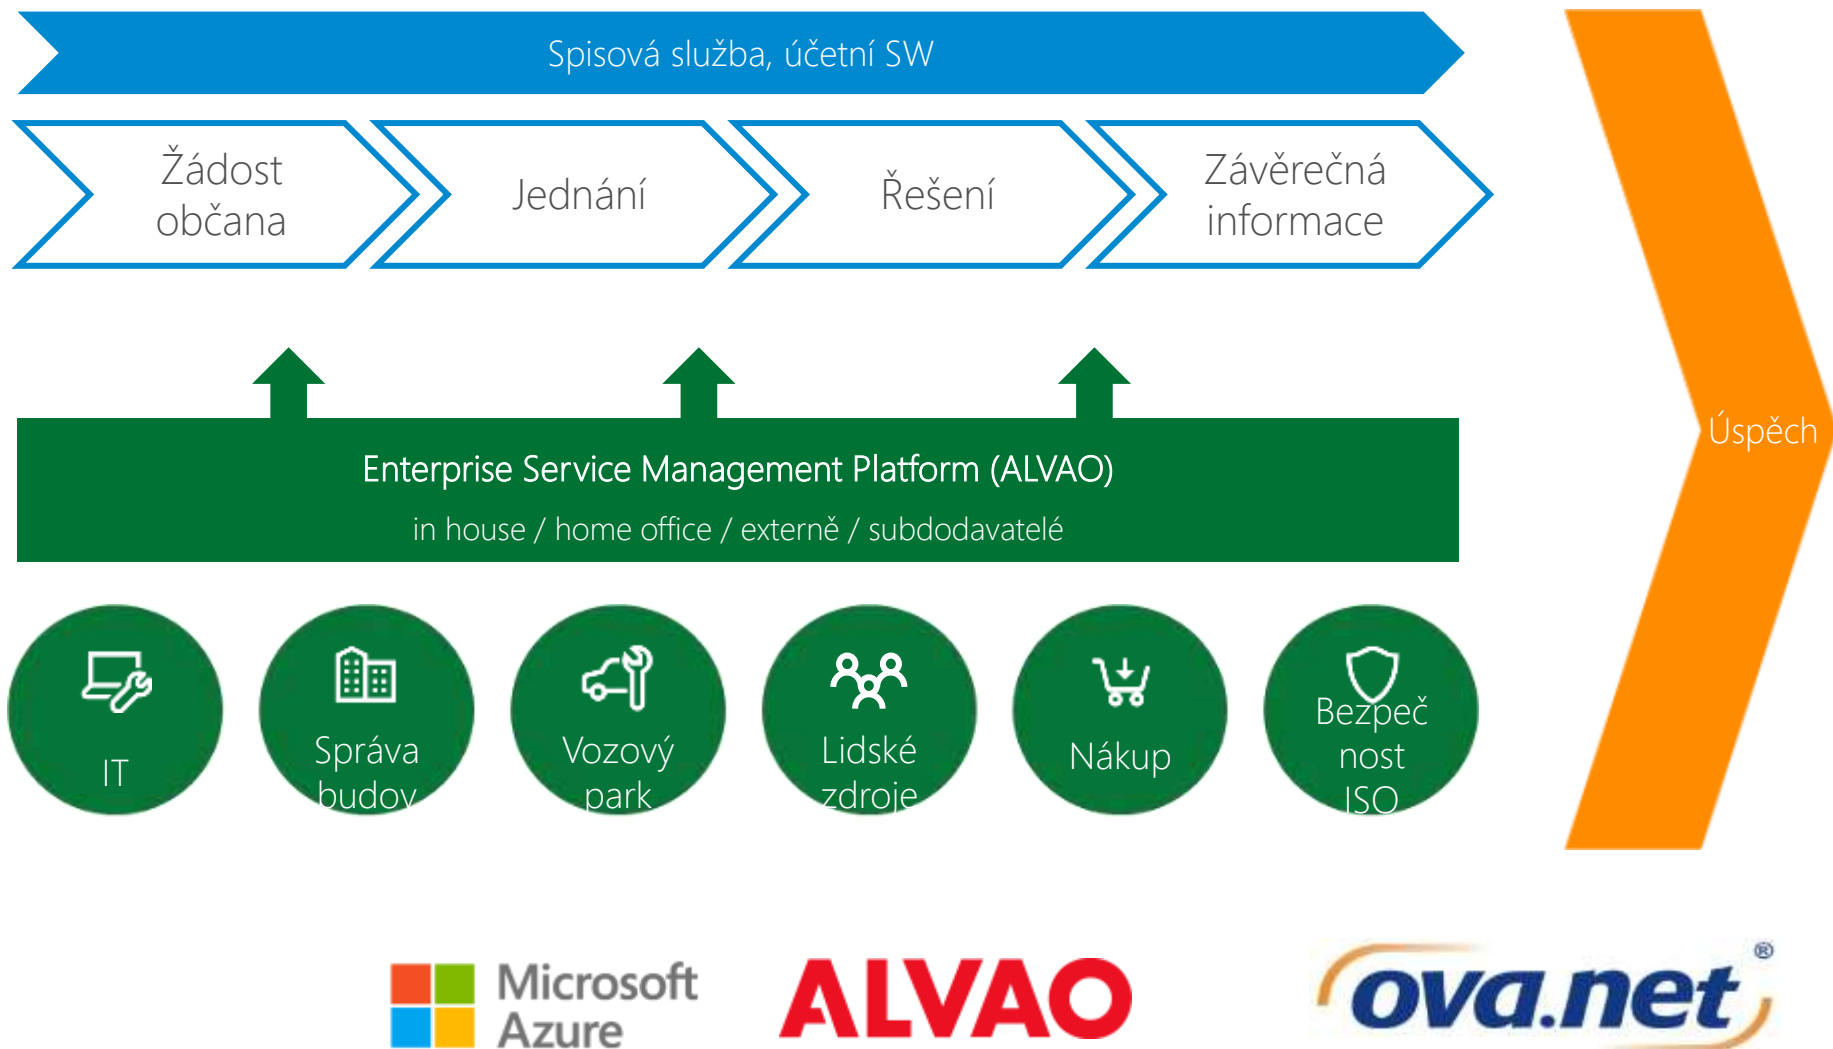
Spisová služba, účetní SW

Žádost občana

Jednání

Řešení

Závěrečná informace

Úspěch

Enterprise Service Management Platform (ALVAO)

in house / home office / externě / subdodavatelé

IT

Správa budov

Vozový park

Lidské zdroje

Nákup

Bezpečnost ISO

Microsoft Azure

ALVAO

ova.net®